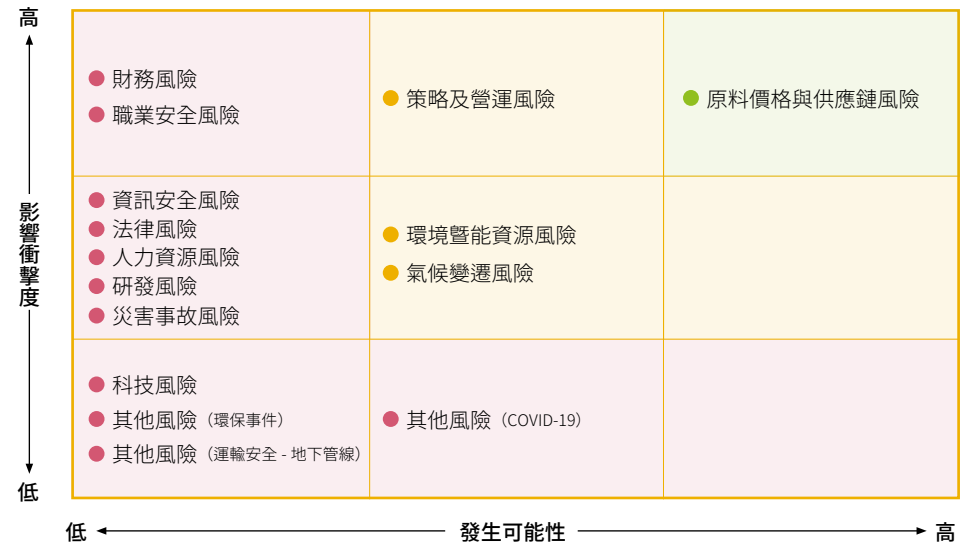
高

影響衝擊度

低

| | | |
|---|---|---|
| ● 財務風險<br>● 職業安全風險 | ● 策略及營運風險 | ● 原料價格與供應鏈風險 |
| ● 資訊安全風險<br>● 法律風險<br>● 人力資源風險<br>● 研發風險<br>● 災害事故風險 | ● 環境暨能資源風險<br>● 氣候變遷風險 | |
| ● 科技風險<br>● 其他風險（環保事件）<br>● 其他風險（運輸安全 - 地下管線） | ● 其他風險（COVID-19） | |

低 ← 發生可能性 → 高